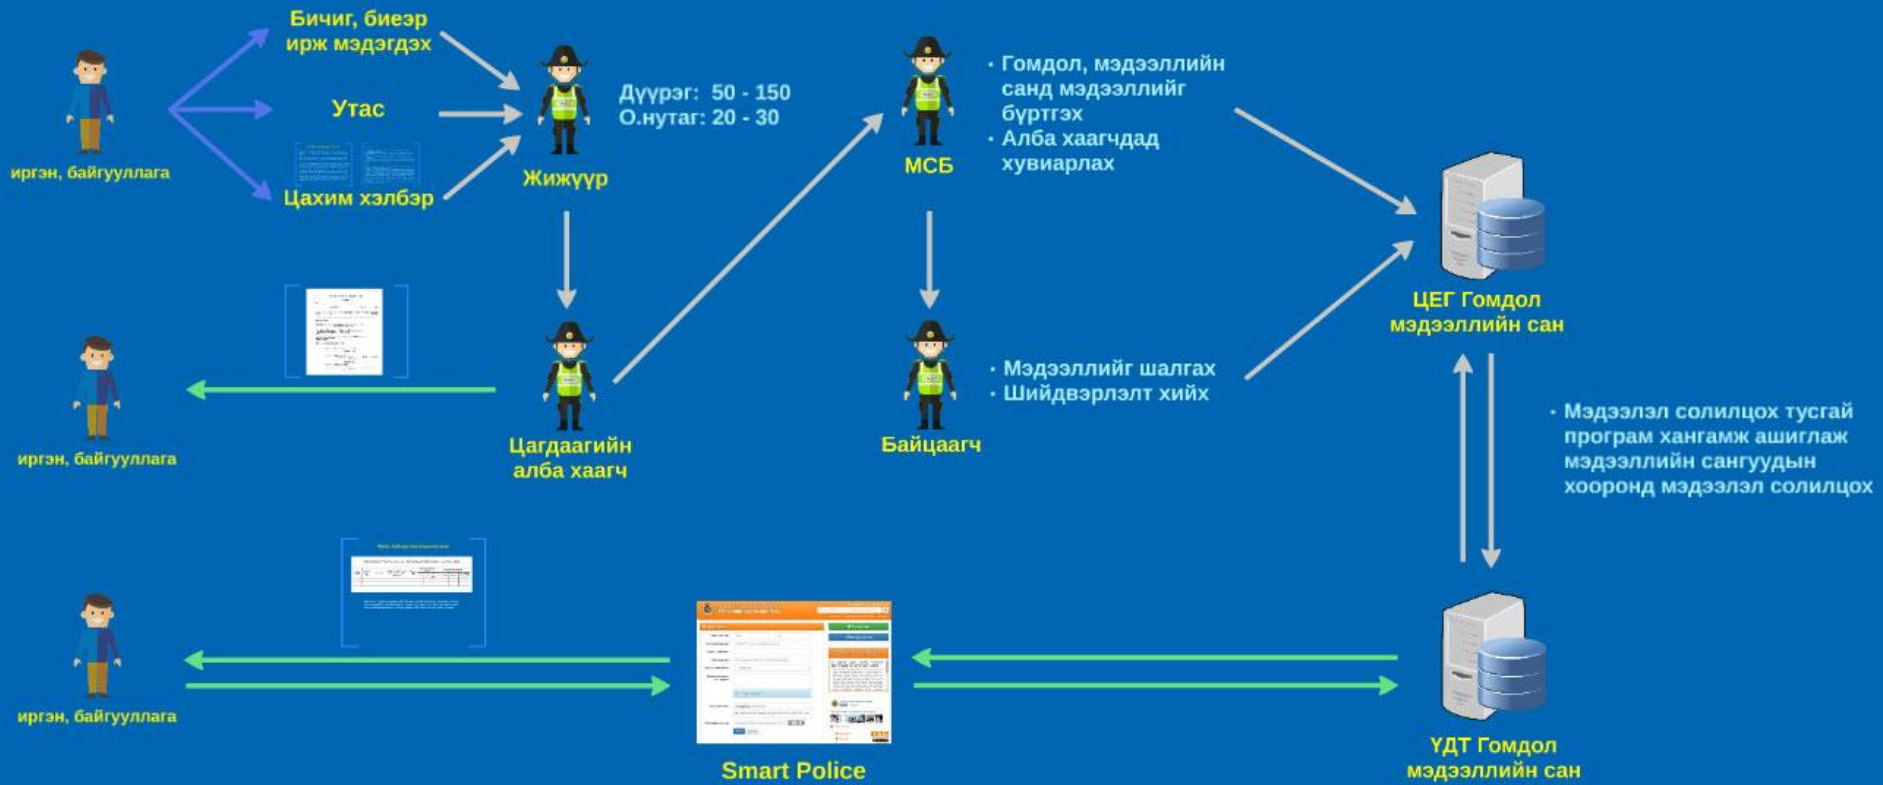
иргэн, байгууллага

Бичиг, биеэр ирж мэдэгдэх

Утас

Цахим хэлбэр

Жижүүр

Дүүрэг: 50 - 150
О.нутаг: 20 - 30

МСБ

• Гомдол, мэдээллийн санд мэдээллийг бүртгэх
• Алба хаагчдад хувиарлах

ЦЕГ Гомдол мэдээллийн сан

иргэн, байгууллага

Цагдаагийн алба хаагч

Байцаагч

• Мэдээллийг шалгах
• Шийдвэрлэлт хийх

• Мэдээлэл солилцох тусгай програм хангамж ашиглаж мэдээллийн сангуудын хооронд мэдээлэл солилцох

иргэн, байгууллага

Smart Police

ҮДТ Гомдол мэдээллийн сан